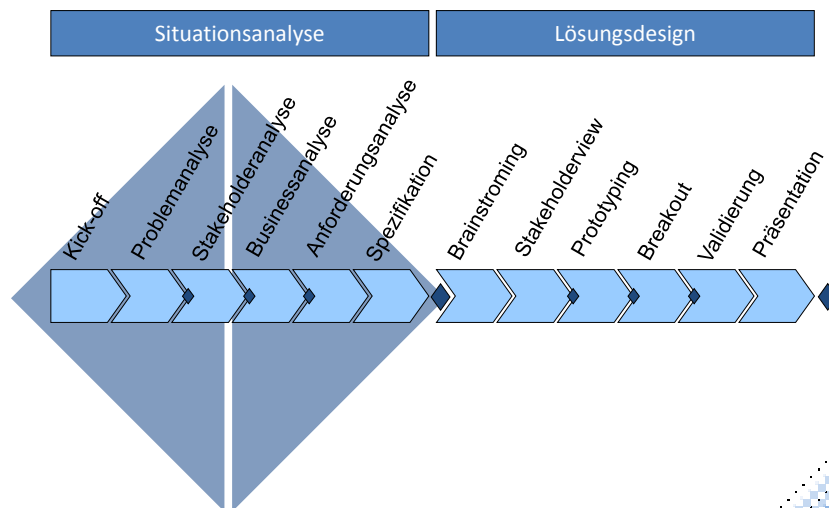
Situationsanalyse

Lösungsdesign

Kick-off

Problemanalyse

Stakeholderanalyse

Businessanalyse

Anforderungsanalyse

Spezifikation

Brainstroming

Stakeholderview

Prototyping

Breakout

Validierung

Präsentation